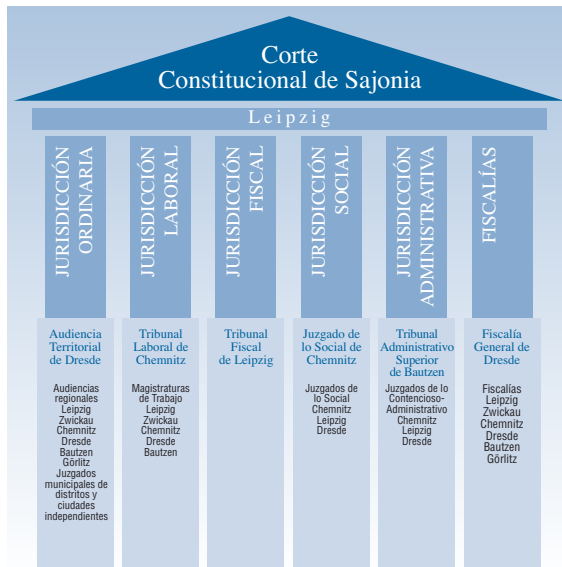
Corte Constitucional de Sajonia

Leipzig

JURISDICCIÓN ORDINARIA

JURISDICCIÓN LABORAL

JURISDICCIÓN FISCAL

JURISDICCIÓN SOCIAL

JURISDICCIÓN ADMINISTRATIVA

FISCALÍAS

Audiencia Territorial de Dresde

Audiencias regionales
Leipzig
Zwickau
Chemnitz
Dresde
Bautzen
Görlitz
Juzgados municipales de distritos y ciudades independientes

Tribunal Laboral de Chemnitz

Magistraturas de Trabajo
Leipzig
Zwickau
Chemnitz
Dresde
Bautzen

Tribunal Fiscal de Leipzig

Juzgado de lo Social de Chemnitz

Juzgados de lo Social
Chemnitz
Leipzig
Dresde

Tribunal Administrativo Superior de Bautzen

Juzgados de lo Contencioso-Administrativo
Chemnitz
Leipzig
Dresde

Fiscalía General de Dresde

Fiscalías
Leipzig
Zwickau
Chemnitz
Dresde
Bautzen
Görlitz